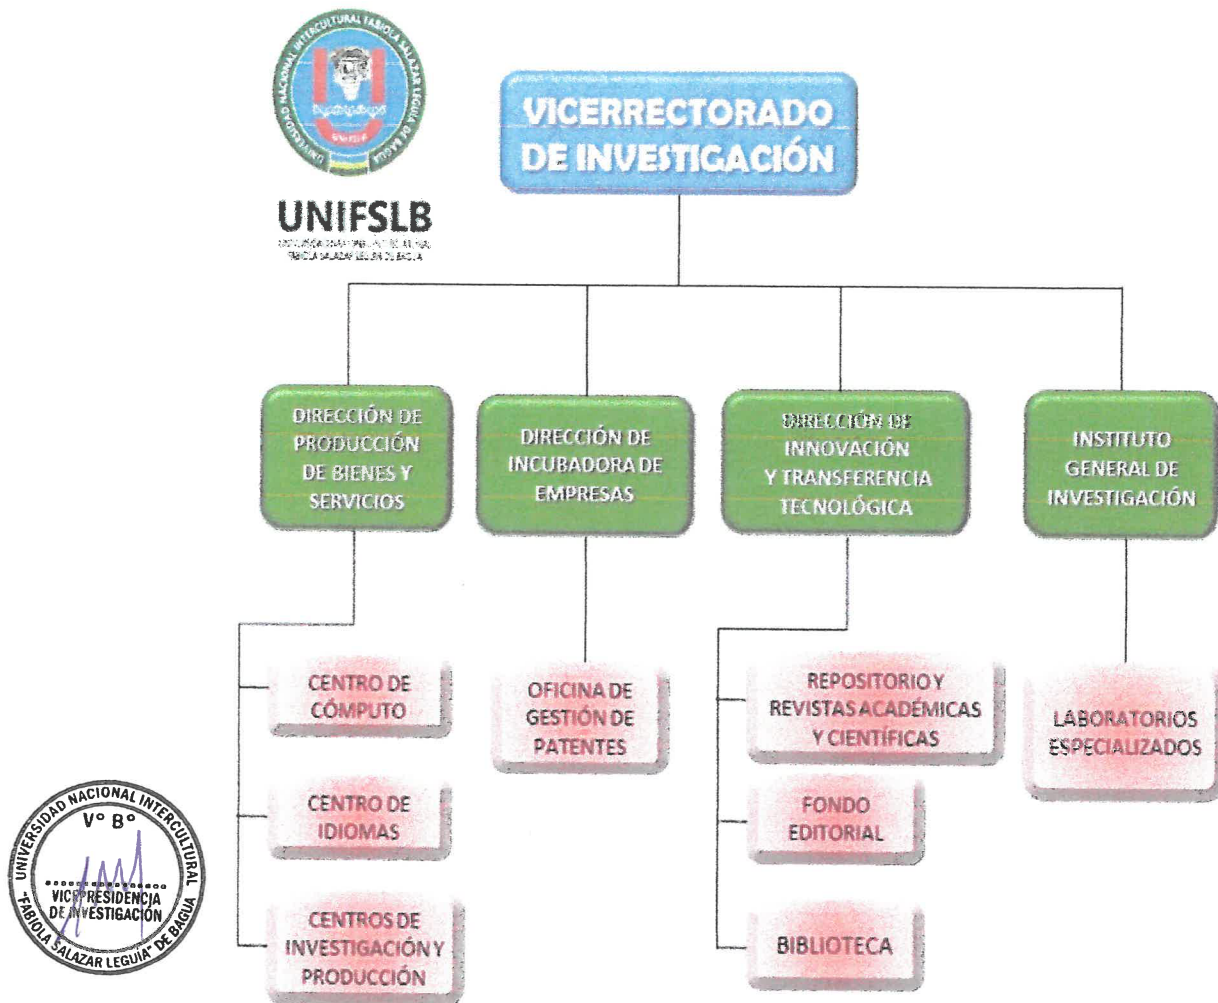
UNIVERSIDAD NACIONAL INTERCULTURAL FABIOLA SALAZAR LEGUÍA DE BAGUA

UNIFSLB
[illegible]

VICERRECTORADO DE INVESTIGACIÓN

DIRECCIÓN DE PRODUCCIÓN DE BIENES Y SERVICIOS

CENTRO DE CÓMPUTO

CENTRO DE IDIOMAS

CENTROS DE INVESTIGACIÓN Y PRODUCCIÓN

DIRECCIÓN DE INCUBADORA DE EMPRESAS

OFICINA DE GESTIÓN DE PATENTES

DIRECCIÓN DE INNOVACIÓN Y TRANSFERENCIA TECNOLÓGICA

REPOSITORIO Y REVISTAS ACADÉMICAS Y CIENTÍFICAS

FONDO EDITORIAL

BIBLIOTECA

INSTITUTO GENERAL DE INVESTIGACIÓN

LABORATORIOS ESPECIALIZADOS

UNIVERSIDAD NACIONAL INTERCULTURAL "FABIOLA SALAZAR LEGUÍA" DE BAGUA
V° B°
VICEPRESIDENCIA DE INVESTIGACIÓN